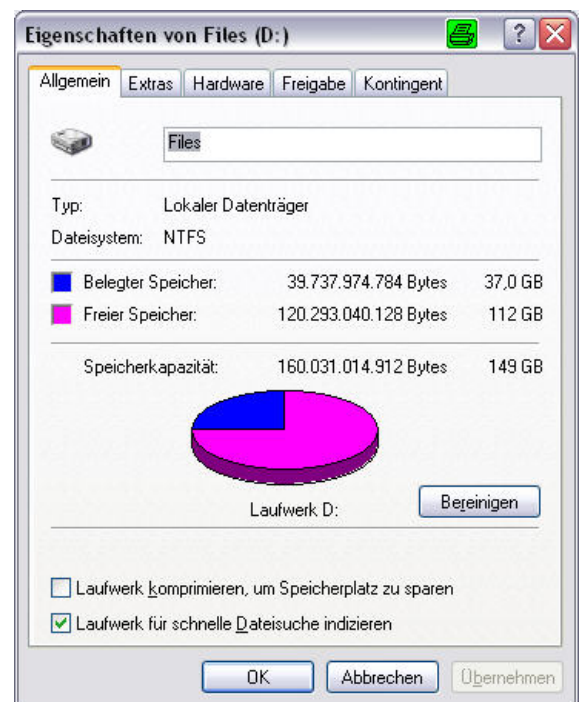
Eigenschaften von Files (D:)

? X

Allgemein | Extras | Hardware | Freigabe | Kontingent

Files

Typ: Lokaler Datenträger

Dateisystem: NTFS

| | | |
|---|---|---|
| Belegter Speicher: | 39.737.974.784 Bytes | 37,0 GB |
| Freier Speicher: | 120.293.040.128 Bytes | 112 GB |
| Speicherkapazität: | 160.031.014.912 Bytes | 149 GB |

Laufwerk D:

Bereinigen

Laufwerk komprimieren, um Speicherplatz zu sparen

Laufwerk für schnelle Dateisuche indizieren

OK | Abbrechen | Übernehmen